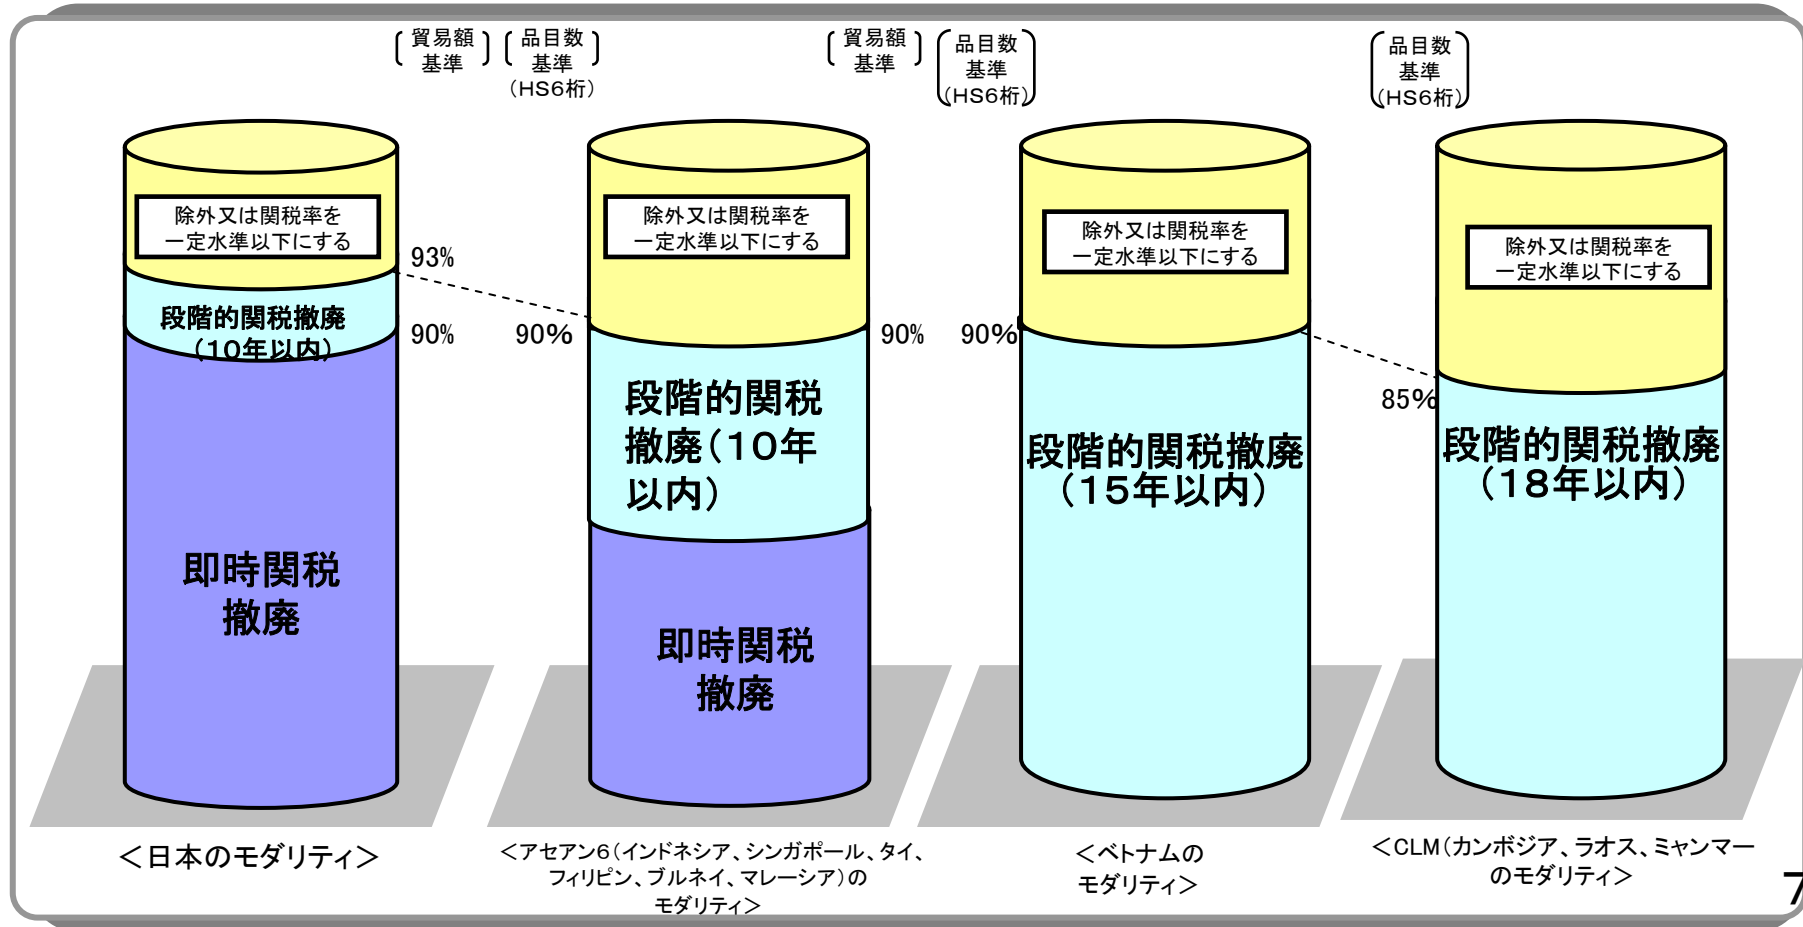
貿易額基準 品目数基準（HS6桁） 貿易額基準 品目数基準（HS6桁） 品目数基準（HS6桁）

除外又は関税率を一定水準以下にする

93%

段階的関税撤廃（10年以内）

90%

即時関税撤廃

＜日本のモダリティ＞

90%

除外又は関税率を一定水準以下にする

段階的関税撤廃（10年以内）

90%

即時関税撤廃

＜アセアン6（インドネシア、シンガポール、タイ、フィリピン、ブルネイ、マレーシア）のモダリティ＞

90%

除外又は関税率を一定水準以下にする

段階的関税撤廃（15年以内）

＜ベトナムのモダリティ＞

除外又は関税率を一定水準以下にする

85%

段階的関税撤廃（18年以内）

＜CLM（カンボジア、ラオス、ミャンマーのモダリティ＞

7